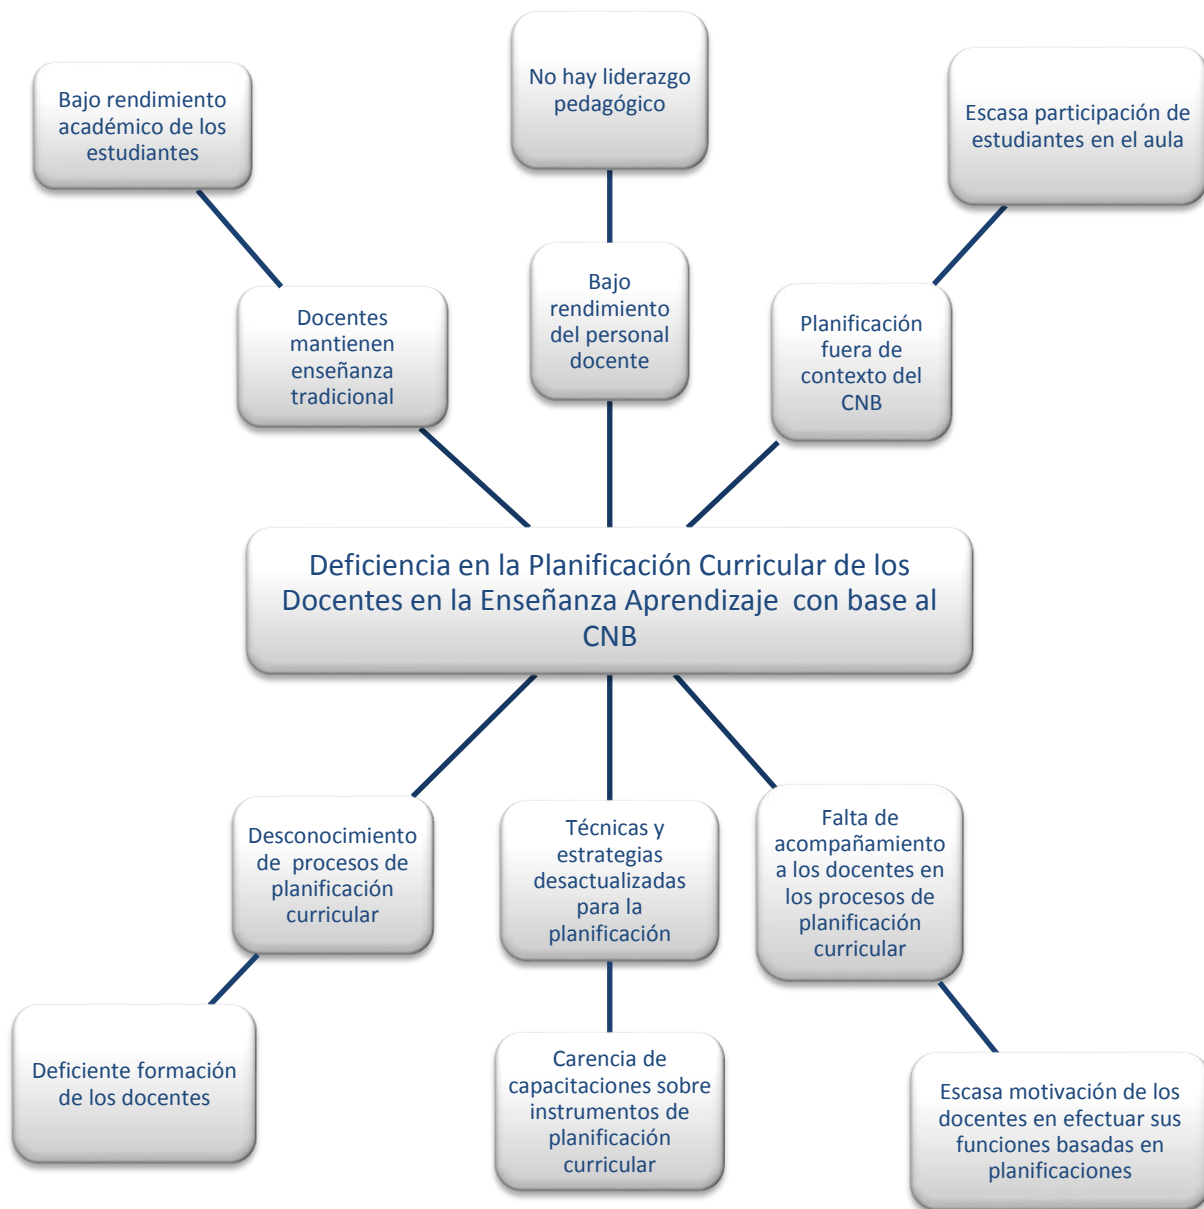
Bajo rendimiento académico de los estudiantes

No hay liderazgo pedagógico

Escasa participación de estudiantes en el aula

Docentes mantienen enseñanza tradicional

Bajo rendimiento del personal docente

Planificación fuera de contexto del CNB

Deficiencia en la Planificación Curricular de los Docentes en la Enseñanza Aprendizaje con base al CNB

Desconocimiento de procesos de planificación curricular

Técnicas y estrategias desactualizadas para la planificación

Falta de acompañamiento a los docentes en los procesos de planificación curricular

Deficiente formación de los docentes

Carencia de capacitaciones sobre instrumentos de planificación curricular

Escasa motivación de los docentes en efectuar sus funciones basadas en planificaciones